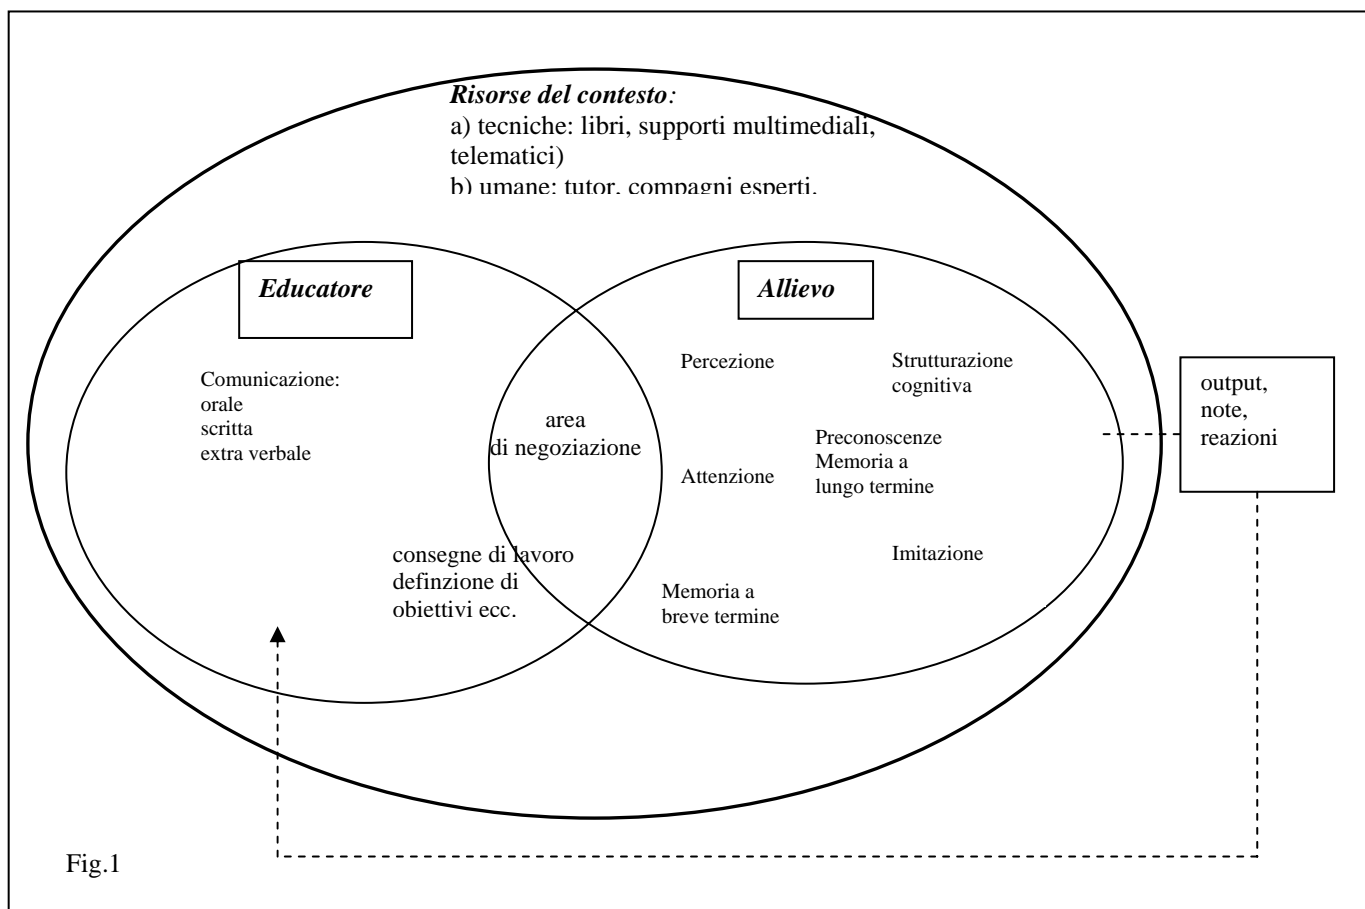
***Risorse del contesto:***
a) tecniche: libri, supporti multimediali, telematici)
b) umane: tutor, compagni esperti.

***Educatore***

***Allievo***

Comunicazione:
orale
scritta
extra verbale

area
di negoziazione

consegne di lavoro
definzione di
obiettivi ecc.

Percezione

Strutturazione
cognitiva

Preconoscenze
Memoria a
lungo termine

Attenzione

Imitazione

Memoria a
breve termine

output,
note,
reazioni

Fig.1